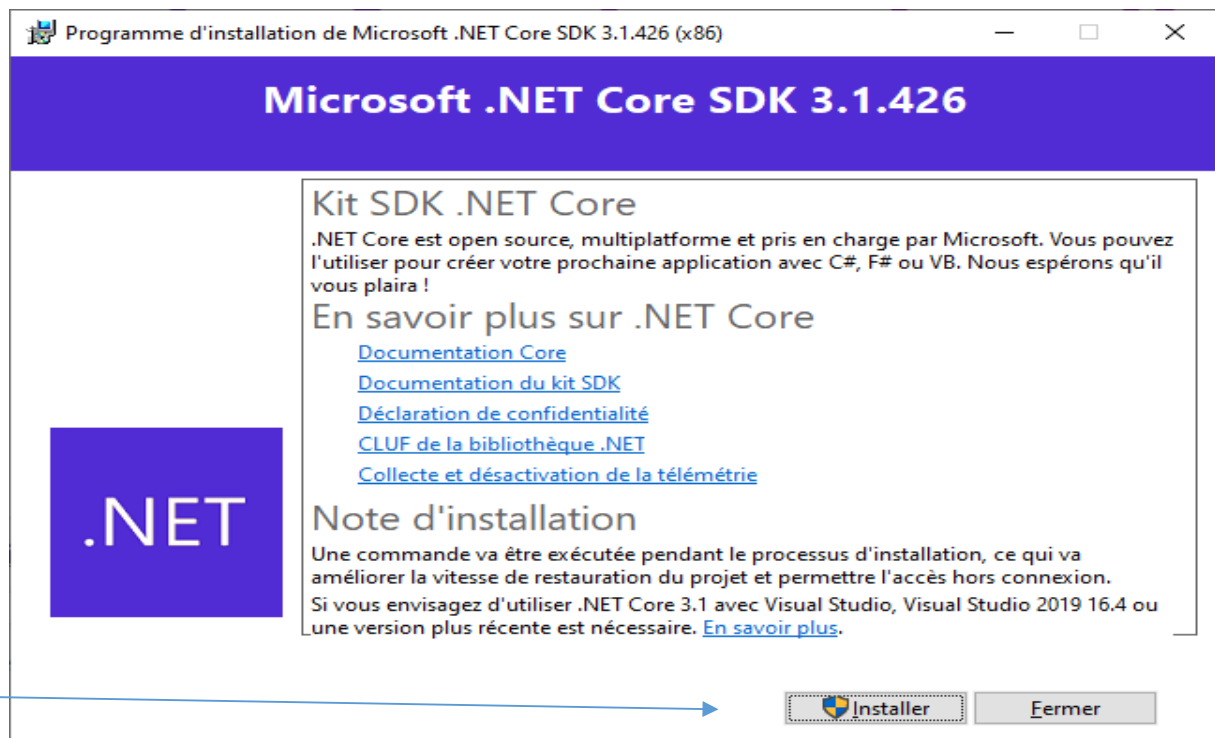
Programme d'installation de Microsoft .NET Core SDK 3.1.426 (x86)

Microsoft .NET Core SDK 3.1.426

Kit SDK .NET Core

.NET Core est open source, multiplatforme et pris en charge par Microsoft. Vous pouvez l'utiliser pour créer votre prochaine application avec C#, F# ou VB. Nous espérons qu'il vous plaira !

En savoir plus sur .NET Core

Documentation Core

Documentation du kit SDK

Déclaration de confidentialité

CLUF de la bibliothèque .NET

Collecte et désactivation de la télémétrie

Note d'installation

Une commande va être exécutée pendant le processus d'installation, ce qui va améliorer la vitesse de restauration du projet et permettre l'accès hors connexion.

Si vous envisagez d'utiliser .NET Core 3.1 avec Visual Studio, Visual Studio 2019 16.4 ou une version plus récente est nécessaire. En savoir plus.

.NET

Installer

Fermer